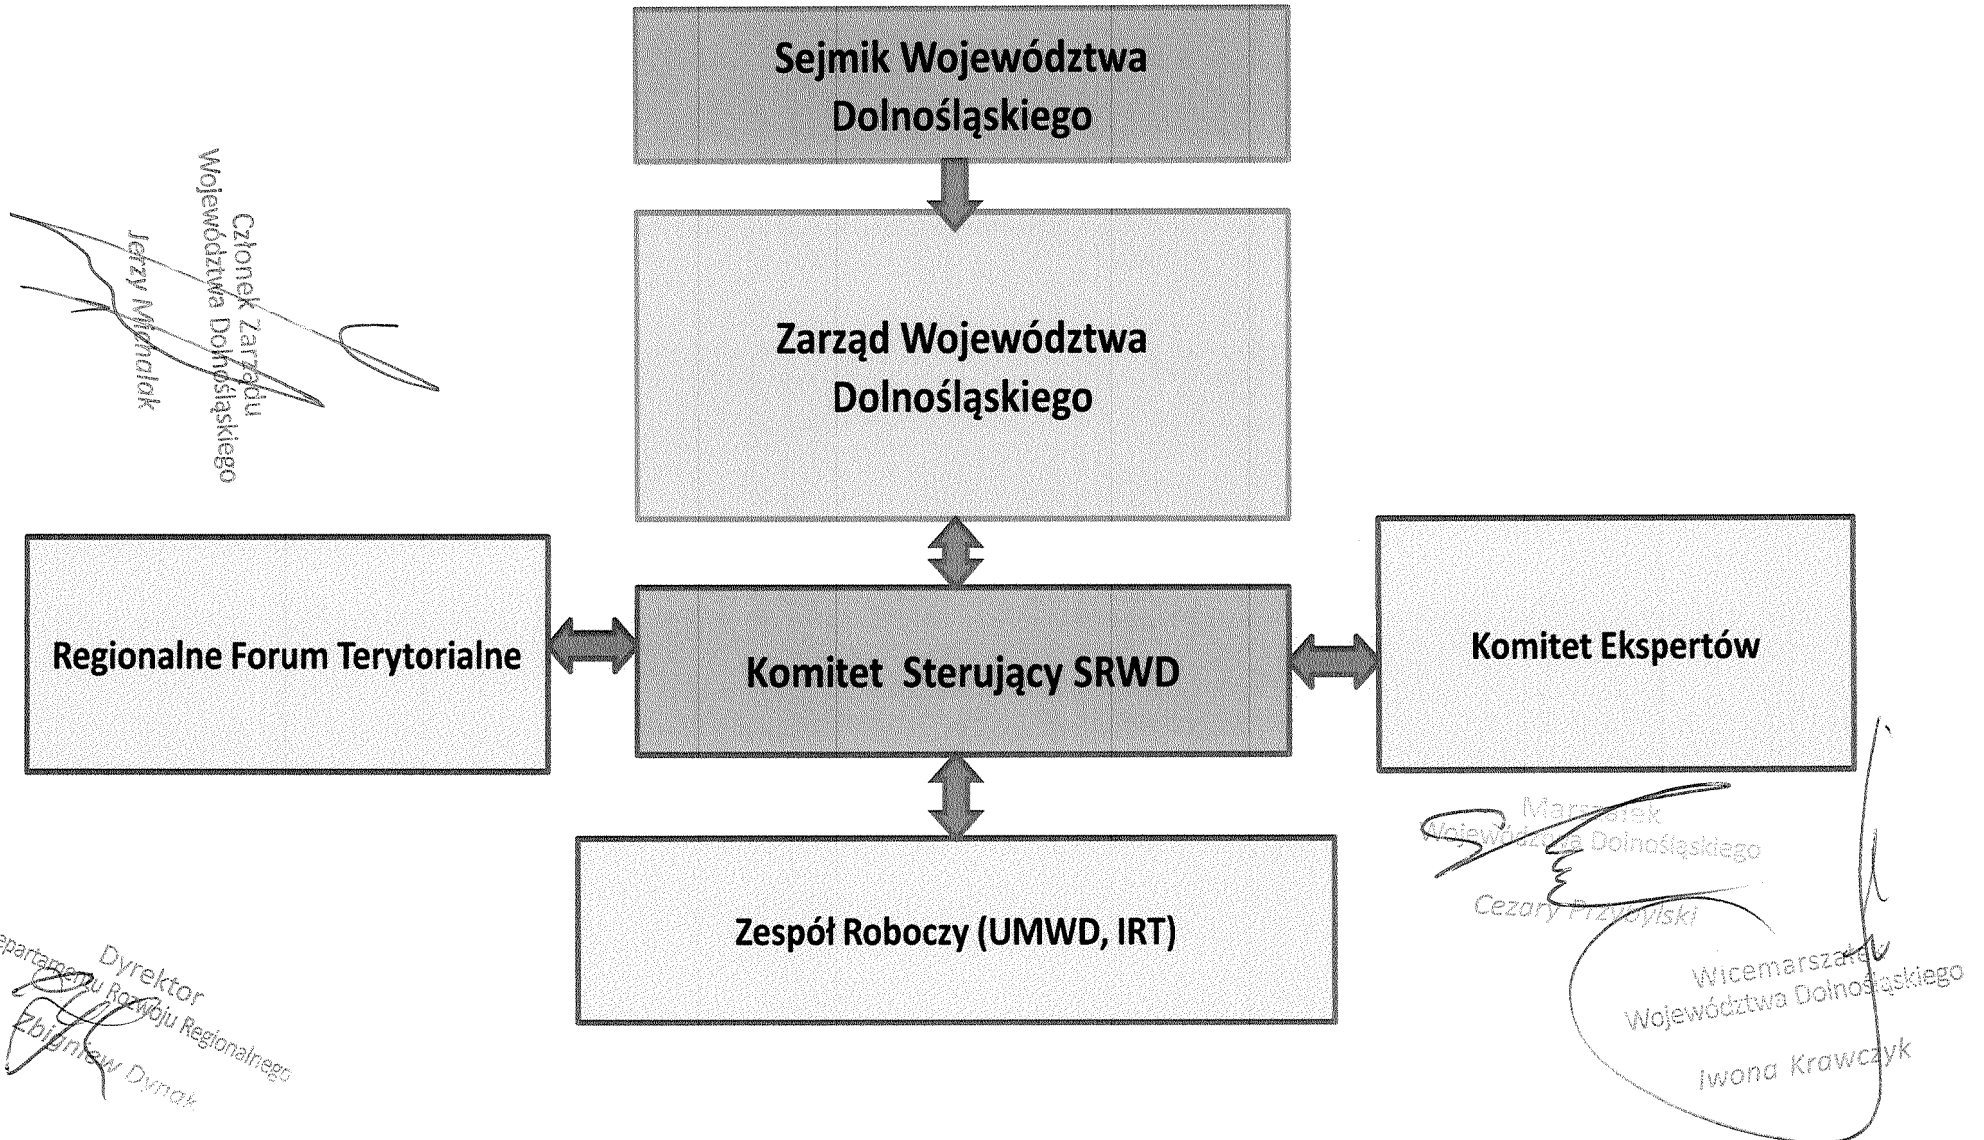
Sejmik Województwa Dolnośląskiego

Zarząd Województwa Dolnośląskiego

Członek Zarządu
Województwa Dolnośląskiego
Jerzy Michalak

Regionalne Forum Terytorialne

Komitet Sterujący SRWD

Komitet Ekspertów

Zespół Roboczy (UMWD, IRT)

Marszałek
Województwa Dolnośląskiego
Cezary Przybylski

Dyrektor
Departamentu Rozwoju Regionalnego
Zbigniew Dynak

Wicemarszałek
Województwa Dolnośląskiego
Iwona Krawczyk